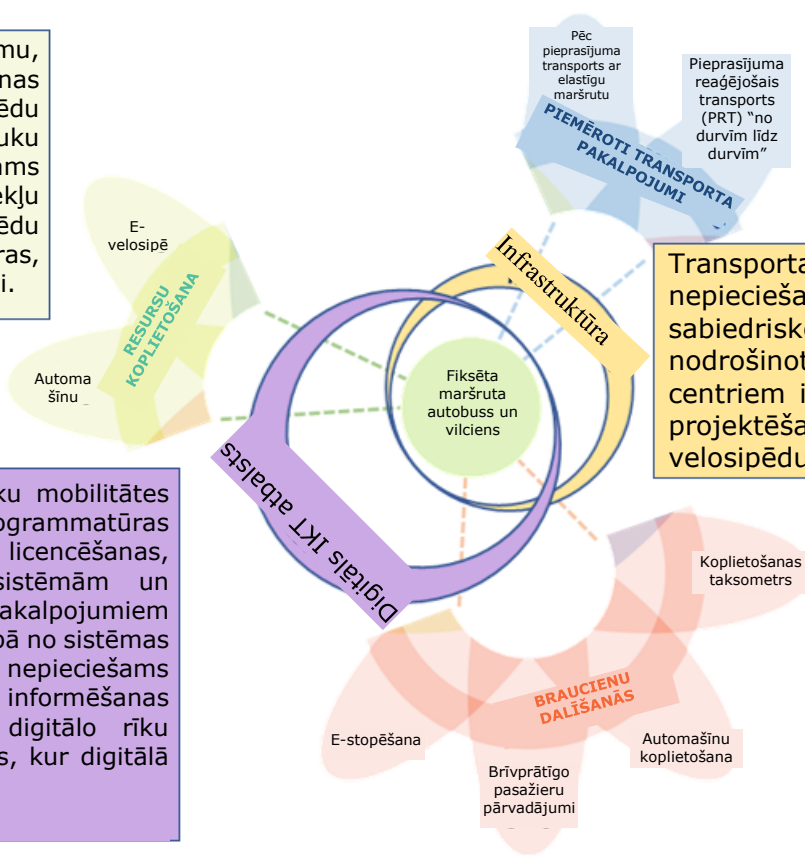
mu,
nas
ēdu
uku
ams
ekļu
ēdu
ras,
i.

Pēc pieprasījuma transports ar elastīgu maršrutu

Pieprasījuma reaģējošais transports (PRT) "no durvīm līdz durvīm"

PIEMĒROTI TRANSPORTA PAKALPOJUMI

E-velosipē

RESURSU KOPLIETOŠANA

Automašīnu

Infrastruktūra

Transporta
nepiecieša
sabiedrisk
nodrošinot
centriem i
projektēša
velosipēdu

Fiksēta maršruta autobuss un vilciens

Digitāls IKT atbalsts

ku mobilitātes
ogrammatūras
licencēšanas,
sistēmām un
akalpojumiem
pā no sistēmas
nepieciešams
informēšanas
digitālo rīku
s, kur digitālā

Koplietošanas taksometrs

BRAUCIENU DALĪŠANĀS

E-stopēšana

Automašīnu koplietošana

Brīvprātīgo pasažieru pārvadājumi